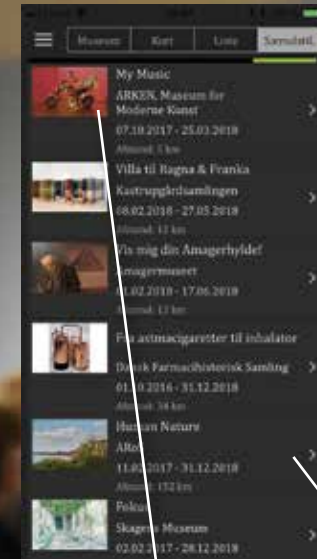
Museum  Kort  Liste  Særudstil.

My Music
ARKEN, Museum for Moderne Kunst
07.10.2017 - 25.03.2018
Afstand: 5 km

Villa til Ragna & Franka
Kastrupgårdsamlingen
08.02.2018 - 27.05.2018
Afstand: 12 km

Vis mig din Amagerhylde!
Amagermuseet
01.02.2018 - 17.06.2018
Afstand: 13 km

Fra astmacigaretter til inhalator
Dansk Farmacihistorisk Samling
01.10.2016 - 31.12.2018
Afstand: 34 km

Human Nature
ARoS
11.03.2017 - 31.12.2018
Afstand: 152 km

Fokus
Skagens Museum
02.02.2017 - 28.12.2018